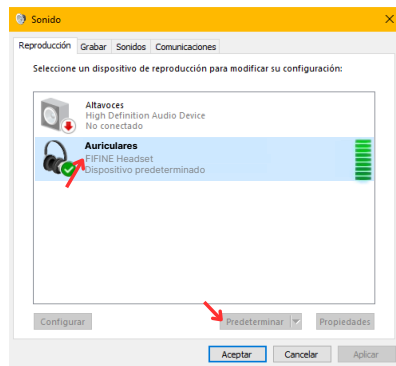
Sonido

Reproducción Grabar Sonidos Comunicaciones

Seleccione un dispositivo de reproducción para modificar su configuración:

Altavoces
High Definition Audio Device
No conectado

Auriculares
FIFINE Headset
Dispositivo predeterminado

Configurar

Predeterminar

Propiedades

Aceptar

Cancelar

Aplicar